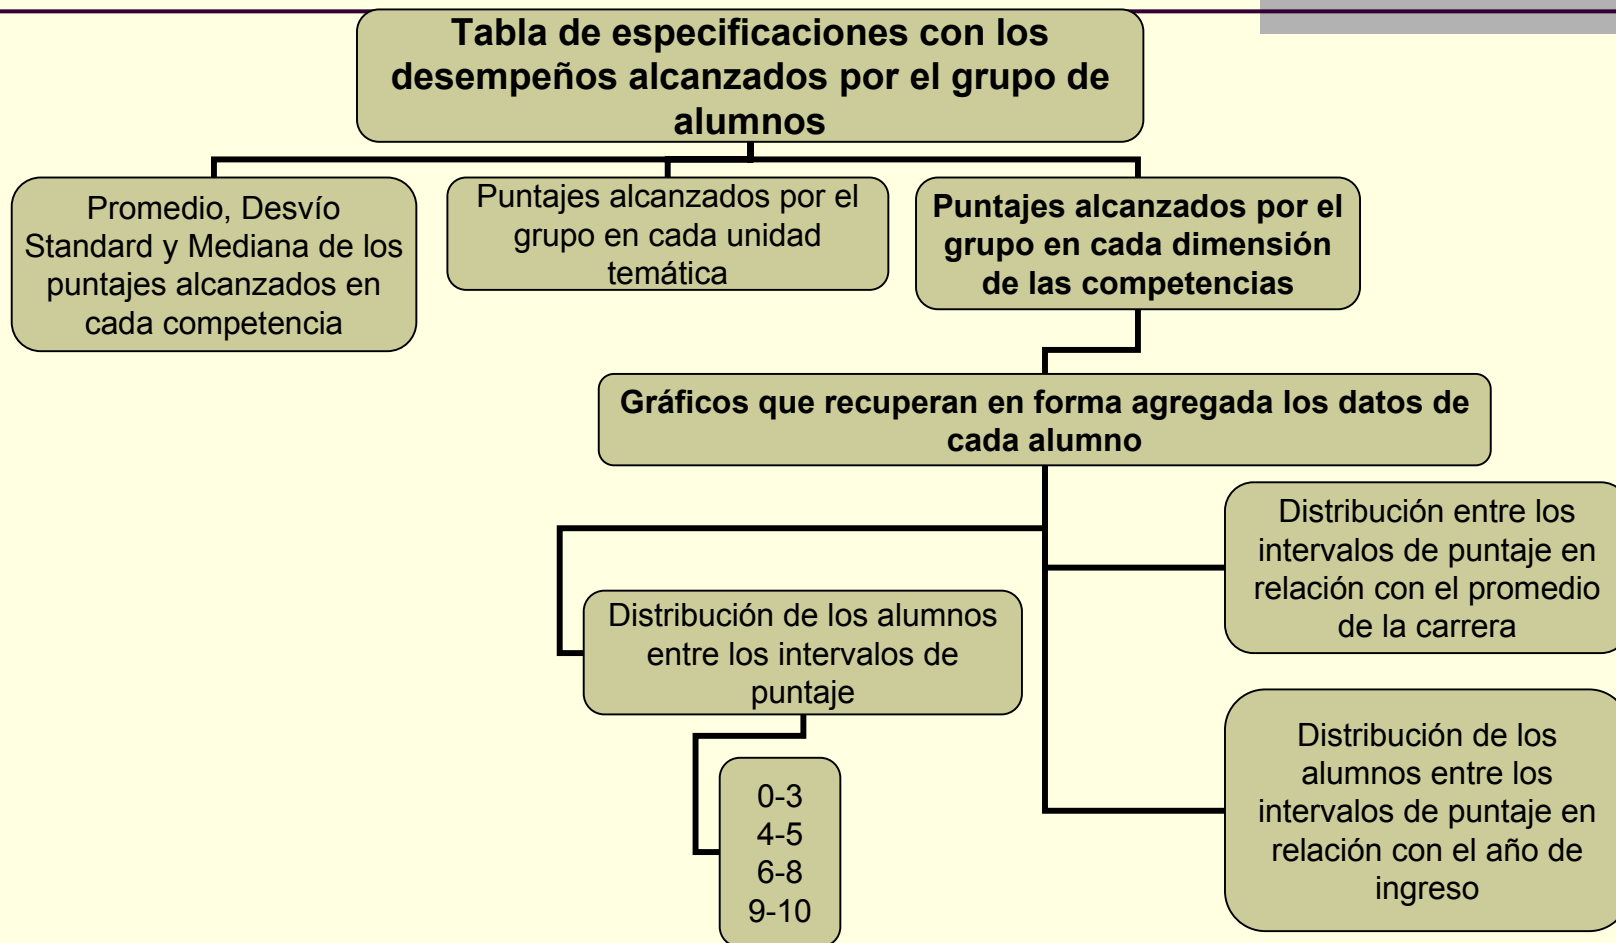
Tabla de especificaciones con los desempeños alcanzados por el grupo de alumnos

Promedio, Desvío Standard y Mediana de los puntajes alcanzados en cada competencia

Puntajes alcanzados por el grupo en cada unidad temática

Puntajes alcanzados por el grupo en cada dimensión de las competencias

Gráficos que recuperan en forma agregada los datos de cada alumno

Distribución entre los intervalos de puntaje en relación con el promedio de la carrera

Distribución de los alumnos entre los intervalos de puntaje

0-3
4-5
6-8
9-10

Distribución de los alumnos entre los intervalos de puntaje en relación con el año de ingreso